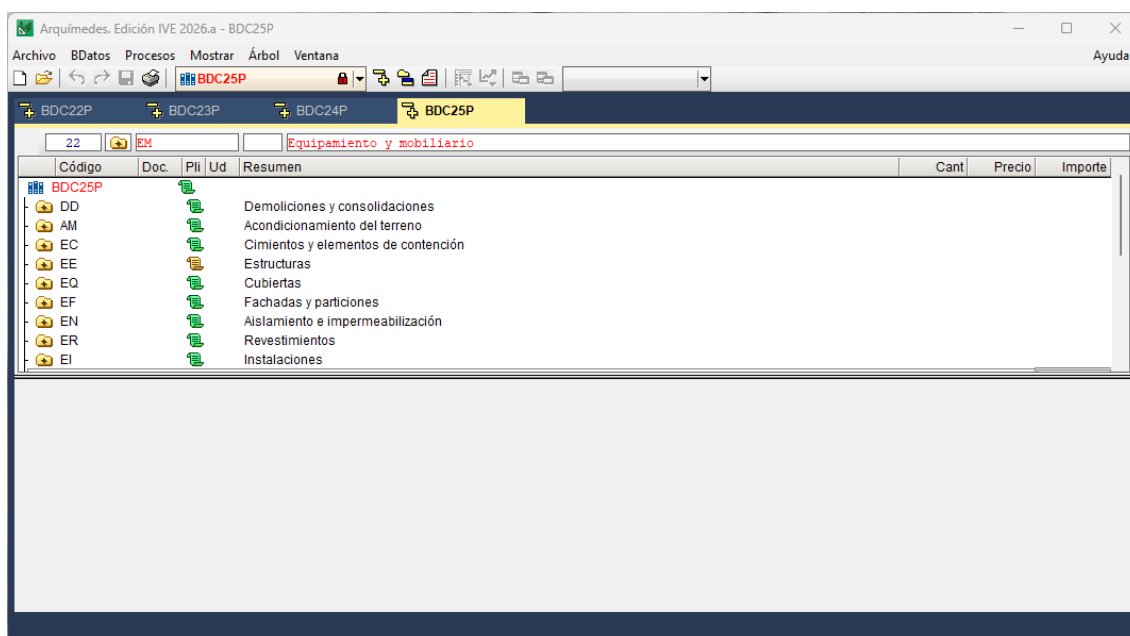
Arquímedes. Edición IVE 2026.a - BDC25P

Archivo BDatos Procesos Mostrar Árbol Ventana Ayuda

BDC25P

BDC22P BDC23P BDC24P BDC25P

22 EM Equipamiento y mobiliario

| Código | Doc. | Pli | Ud | Resumen | Cant | Precio | Importe |
|---|---|---|---|---|---|---|---|
| BDC25P | | | | | | | |
| DD | | | | Demoliciones y consolidaciones | | | |
| AM | | | | Acondicionamiento del terreno | | | |
| EC | | | | Cimientos y elementos de contención | | | |
| EE | | | | Estructuras | | | |
| EQ | | | | Cubiertas | | | |
| EF | | | | Fachadas y particiones | | | |
| EN | | | | Aislamiento e impermeabilización | | | |
| ER | | | | Revestimientos | | | |
| EI | | | | Instalaciones | | | |